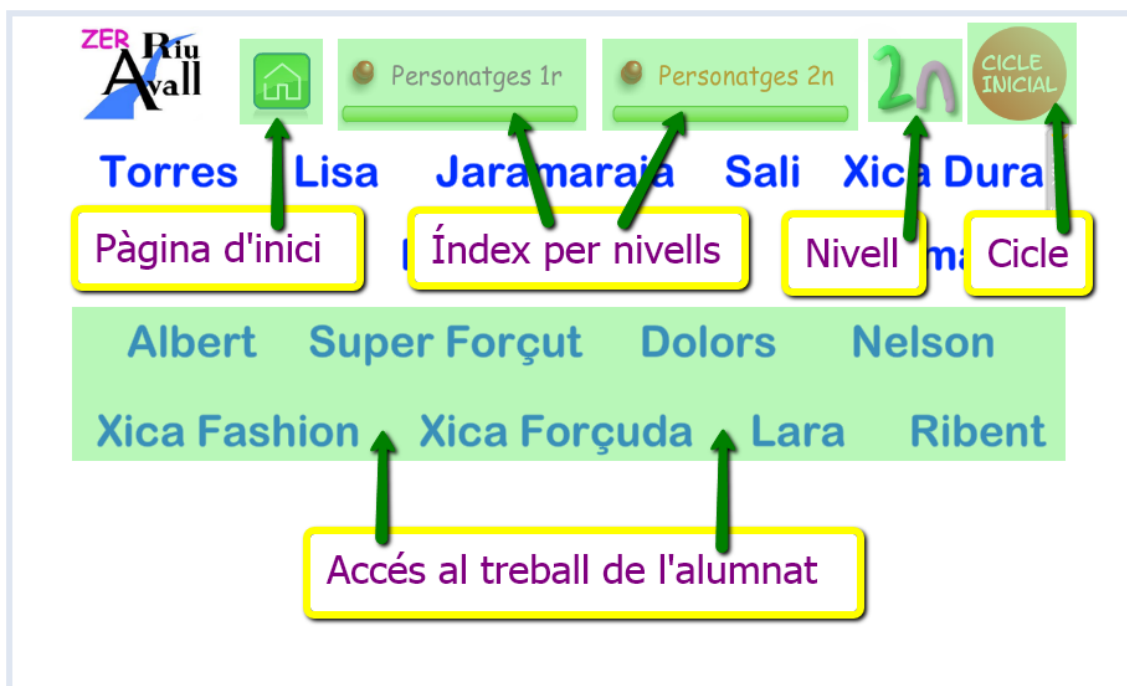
ZER Riu Avall

Personatges 1r

Personatges 2n

2n

CICLE INICIAL

Torres Lisa Jaramaraia Sali Xica Dura

Pàgina d'inici

Índex per nivells

Nivell

Cicle

Albert Super Forçut Dolors Nelson

Xica Fashion Xica Forçuda Lara Ribent

Accés al treball de l'alumnat